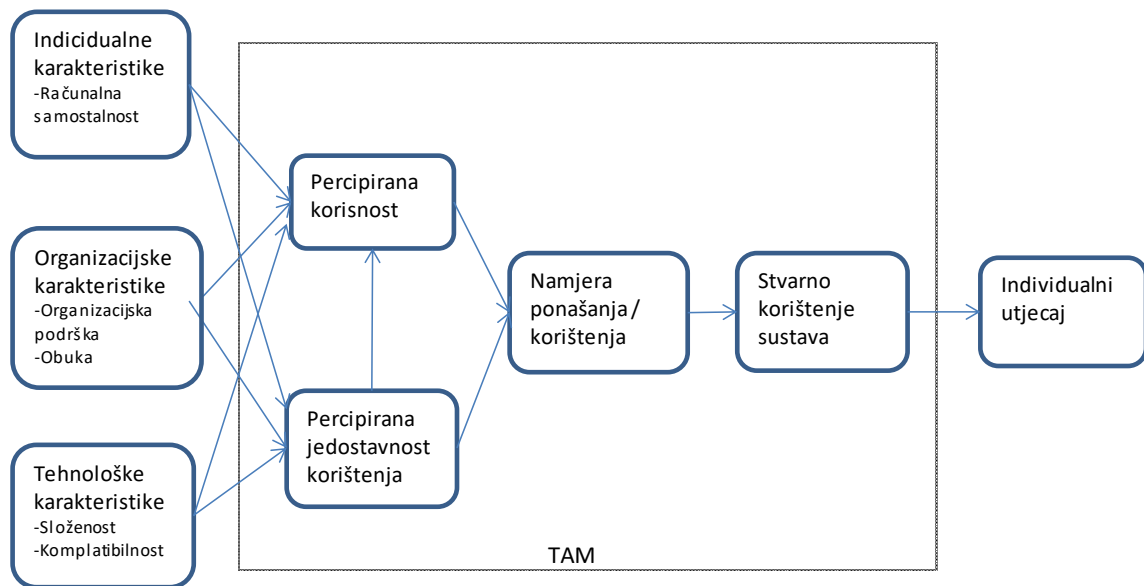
Indicidualne karakteristike
-Računalna samostalnost

Organizacijske karakteristike
-Organizacijska podrška
-Obuka

Tehnološke karakteristike
-Složenost
-Komplatibilnost

Percipirana korisnost

Percipirana jedostavnost korištenja

Namjera ponašanja / korištenja

Stvarno korištenje sustava

Individualni utjecaj

TAM